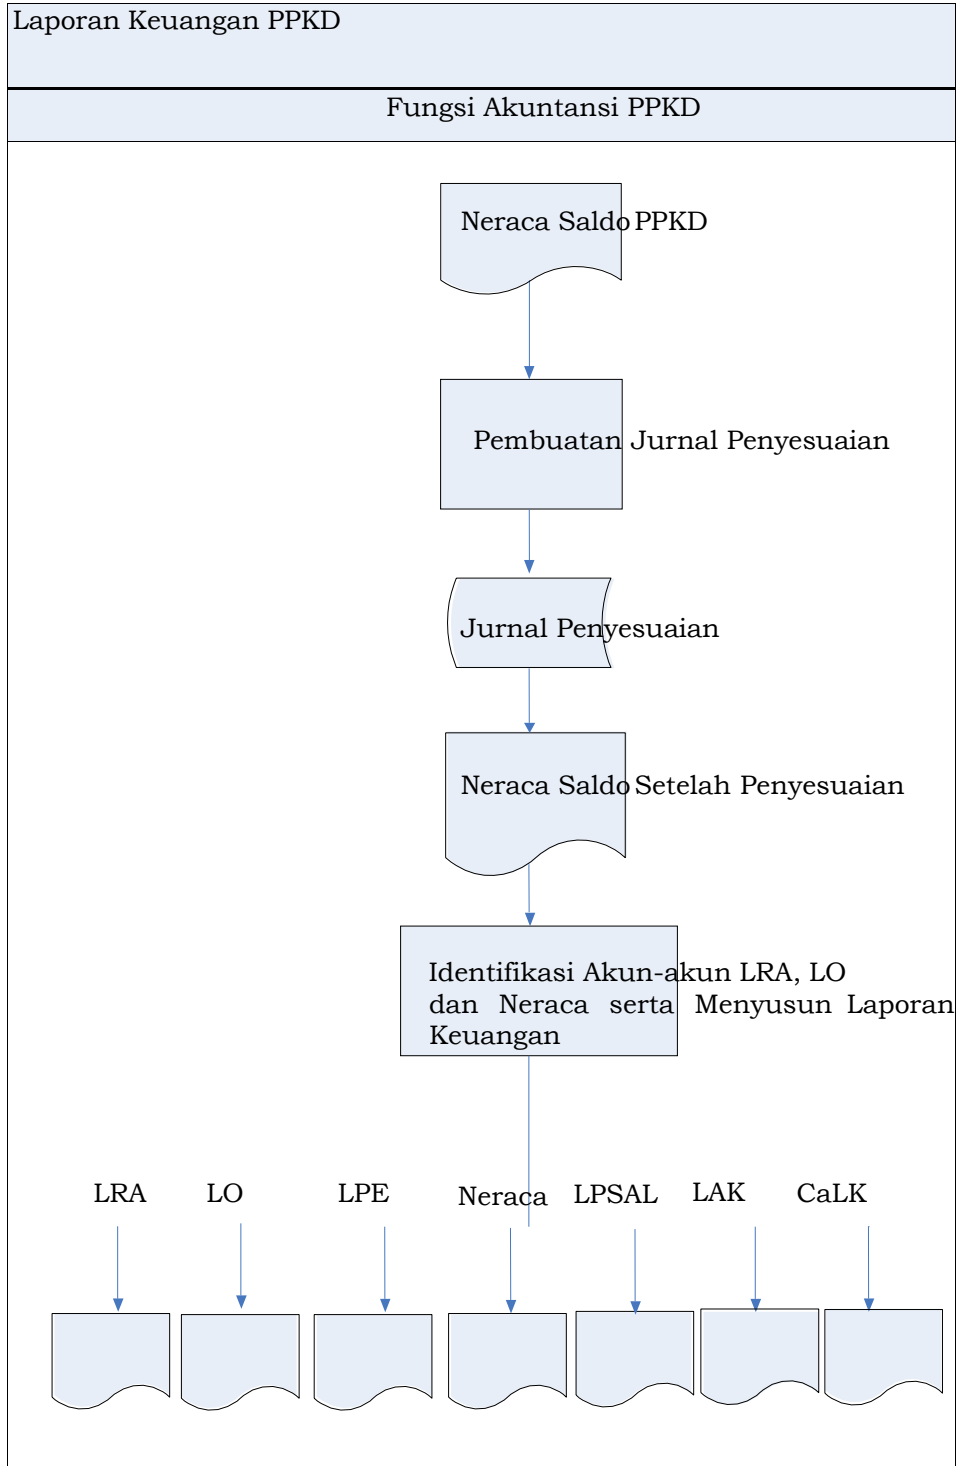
Laporan Keuangan PPKD

Fungsi Akuntansi PPKD

Neraca Saldo PPKD

Pembuatan Jurnal Penyesuaian

Jurnal Penyesuaian

Neraca Saldo Setelah Penyesuaian

Identifikasi Akun-akun LRA, LO dan Neraca serta Menyusun Laporan Keuangan

LRA

LO

LPE

Neraca

LPSAL

LAK

CaLK